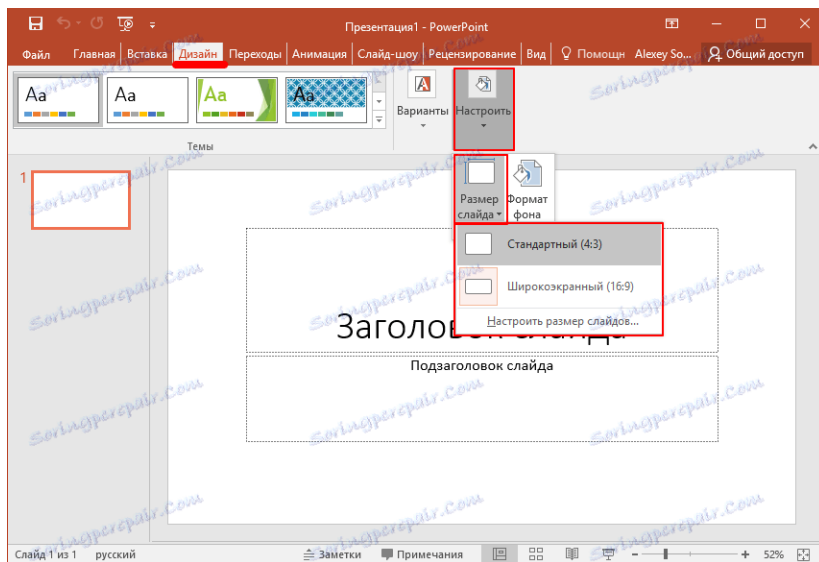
Презентация1 - PowerPoint

Файл Главная Вставка Дизайн Переходы Анимация Слайд-шоу Рецензирование Вид Помощн Alexey So... Общий доступ

Aa Aa Aa Aa

Темы

Варианты

Настроить

Размер слайда

Формат фона

Стандартный (4:3)

Широкоэкранный (16:9)

Настроить размер слайдов...

1

Заголовок слайда

Подзаголовок слайда

Soringpcrepair.com

Слайд 1 из 1 русский Заметки Примечания 52%